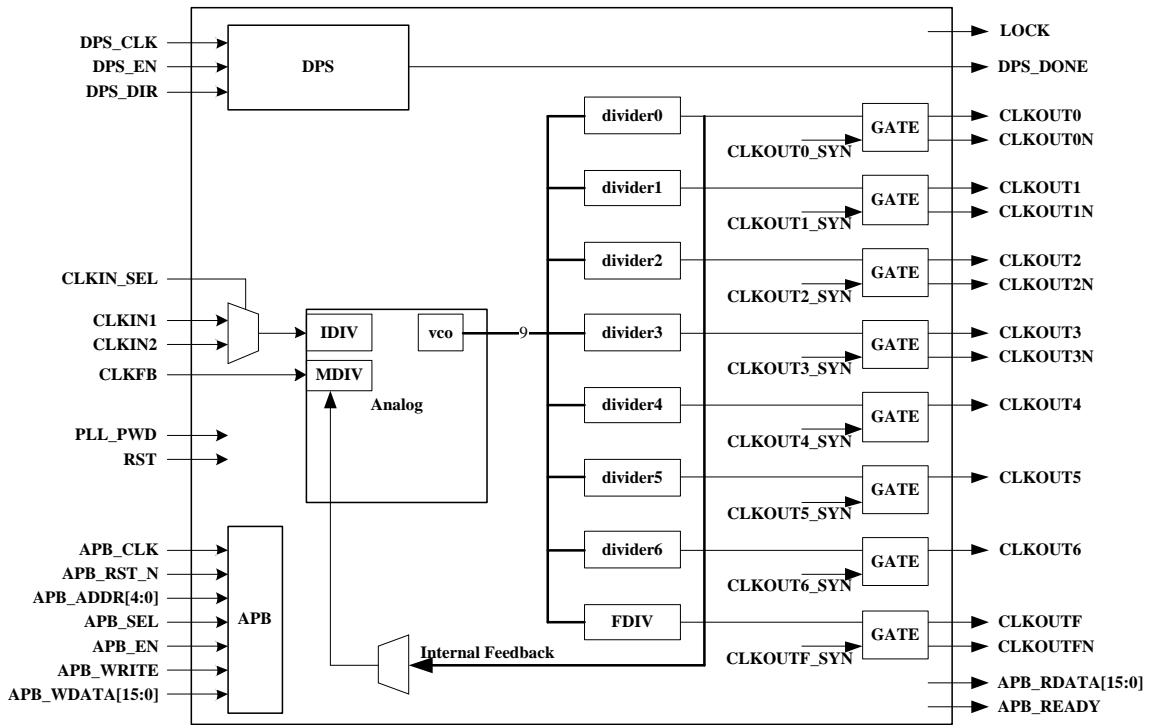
DPS_CLK
DPS_EN
DPS_DIR
DPS
LOCK
DPS_DONE
divider0
GATE
CLKOUT0
CLKOUT0_SYN
CLKOUT0N
divider1
GATE
CLKOUT1
CLKOUT1_SYN
CLKOUT1N
divider2
GATE
CLKOUT2
CLKOUT2_SYN
CLKOUT2N
CLKIN_SEL
CLKIN1
CLKIN2
IDIV
vco
9
divider3
GATE
CLKOUT3
CLKOUT3_SYN
CLKOUT3N
CLKFB
MDIV
Analog
divider4
GATE
CLKOUT4
CLKOUT4_SYN
PLL_PWD
RST
divider5
GATE
CLKOUT5
CLKOUT5_SYN
APB_CLK
APB_RST_N
APB_ADDR[4:0]
APB_SEL
APB_EN
APB_WRITE
APB_WDATA[15:0]
APB
divider6
GATE
CLKOUT6
CLKOUT6_SYN
FDIV
GATE
CLKOUTF
CLKOUTFN
CLKOUTF_SYN
Internal Feedback
APB_RDATA[15:0]
APB_READY